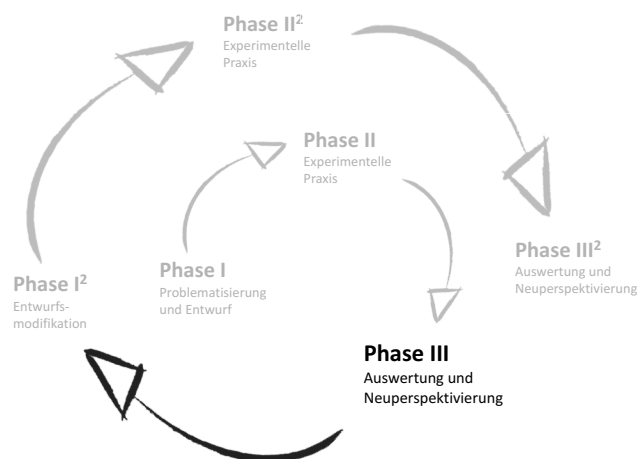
Phase II$^2$
Experimentelle Praxis

Phase II
Experimentelle Praxis

Phase III$^2$
Auswertung und Neuperspektivierung

Phase I$^2$
Entwurfsmodifikation

Phase I
Problematisierung und Entwurf

Phase III
Auswertung und Neuperspektivierung